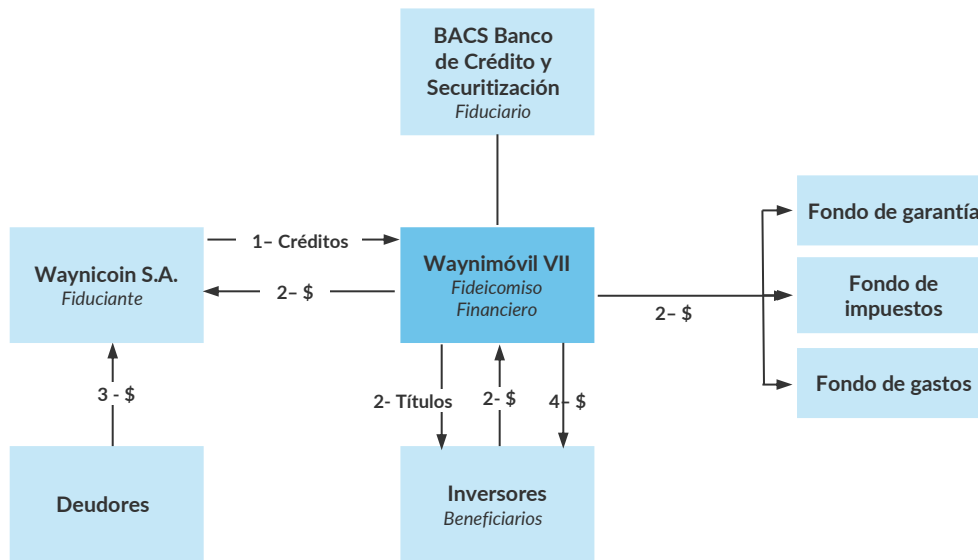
BACS Banco de Crédito y Securitización
Fiduciario

Waynicoin S.A.
Fiduciante

1– Créditos

2– $

Waynimóvil VII
Fideicomiso Financiero

2– $

Fondo de garantía

Fondo de impuestos

Fondo de gastos

3 - $

2- Títulos

2- $

4- $

Deudores

Inversores
Beneficiarios